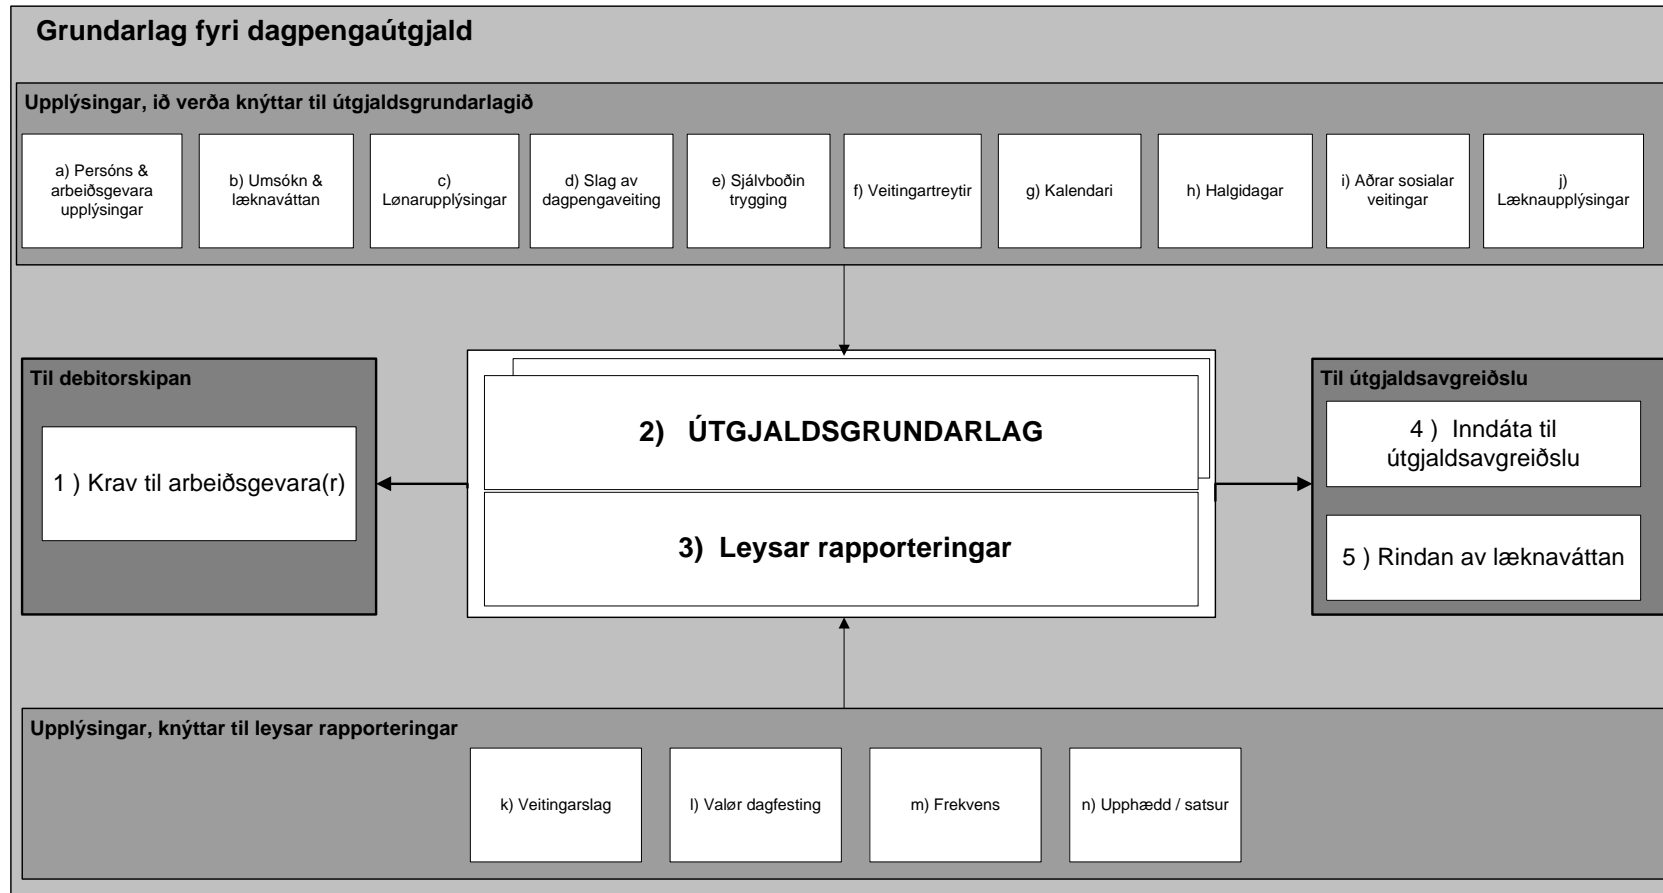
Grundarlag fyri dagpengaútgjald

Upplýsingar, ið verða knýttar til útgjaldsgrundarlagið

a) Persóns & arbeiðsgevara upplýsingar

b) Umsókn & læknaváttan

c) Lønarupplýsingar

d) Slag av dagpengaveiting

e) Sjálvboðin trygging

f) Veitingartreytir

g) Kalendari

h) Halgidagar

i) Aðrar sosialar veitingar

j) Læknaupplýsingar

Til debitorskipan

1 ) Krav til arbeiðsgevara(r)

2) ÚTGJALDSGRUNDARLAG

3) Leysar rapporteringar

Til útgjaldsavgreiðslu

4 ) Inndáta til útgjaldsavgreiðslu

5 ) Rindan av læknaváttan

Upplýsingar, knýttar til leysar rapporteringar

k) Veitingarslag

l) Valør dagfesting

m) Frekvens

n) Upphædd / satsur